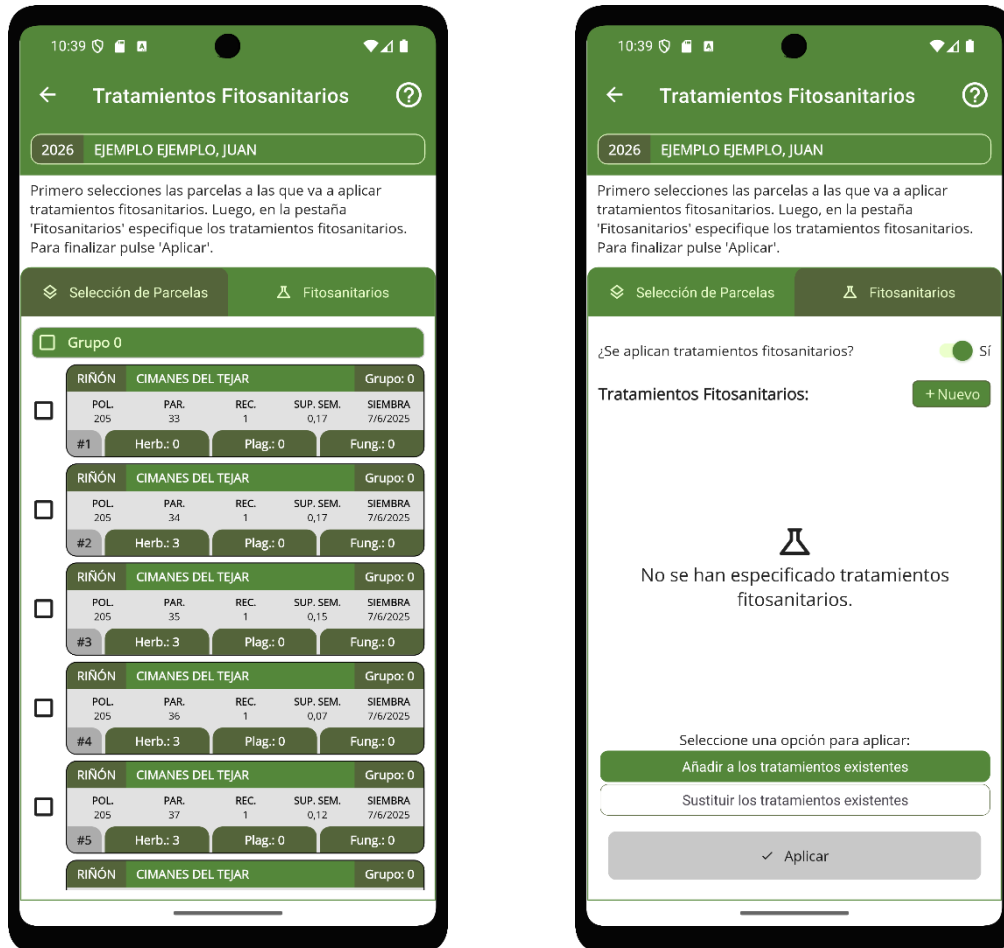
10:39

Tratamientos Fitosanitarios

2026 EJEMPLO EJEMPLO, JUAN

Primero selecciones las parcelas a las que va a aplicar tratamientos fitosanitarios. Luego, en la pestaña 'Fitosanitarios' especifique los tratamientos fitosanitarios. Para finalizar pulse 'Aplicar'.

Selección de Parcelas
Fitosanitarios

Grupo 0

RIÑÓN CIMANES DEL TEJAR Grupo: 0
| POL. | PAR. | REC. | SUP. SEM. | SIEMBRA |
|---|---|---|---|---|
| 205 | 33 | 1 | 0,17 | 7/6/2025 |
#1 Herb.: 0 Plag.: 0 Fung.: 0

RIÑÓN CIMANES DEL TEJAR Grupo: 0
| POL. | PAR. | REC. | SUP. SEM. | SIEMBRA |
|---|---|---|---|---|
| 205 | 34 | 1 | 0,17 | 7/6/2025 |
#2 Herb.: 3 Plag.: 0 Fung.: 0

RIÑÓN CIMANES DEL TEJAR Grupo: 0
| POL. | PAR. | REC. | SUP. SEM. | SIEMBRA |
|---|---|---|---|---|
| 205 | 35 | 1 | 0,15 | 7/6/2025 |
#3 Herb.: 3 Plag.: 0 Fung.: 0

RIÑÓN CIMANES DEL TEJAR Grupo: 0
| POL. | PAR. | REC. | SUP. SEM. | SIEMBRA |
|---|---|---|---|---|
| 205 | 36 | 1 | 0,07 | 7/6/2025 |
#4 Herb.: 3 Plag.: 0 Fung.: 0

RIÑÓN CIMANES DEL TEJAR Grupo: 0
| POL. | PAR. | REC. | SUP. SEM. | SIEMBRA |
|---|---|---|---|---|
| 205 | 37 | 1 | 0,12 | 7/6/2025 |
#5 Herb.: 3 Plag.: 0 Fung.: 0

RIÑÓN CIMANES DEL TEJAR Grupo: 0

10:39

Tratamientos Fitosanitarios

2026 EJEMPLO EJEMPLO, JUAN

Primero selecciones las parcelas a las que va a aplicar tratamientos fitosanitarios. Luego, en la pestaña 'Fitosanitarios' especifique los tratamientos fitosanitarios. Para finalizar pulse 'Aplicar'.

Selección de Parcelas
Fitosanitarios

¿Se aplican tratamientos fitosanitarios? Sí

Tratamientos Fitosanitarios: + Nuevo

No se han especificado tratamientos fitosanitarios.

Seleccione una opción para aplicar:
Añadir a los tratamientos existentes
Sustituir los tratamientos existentes

✓ Aplicar